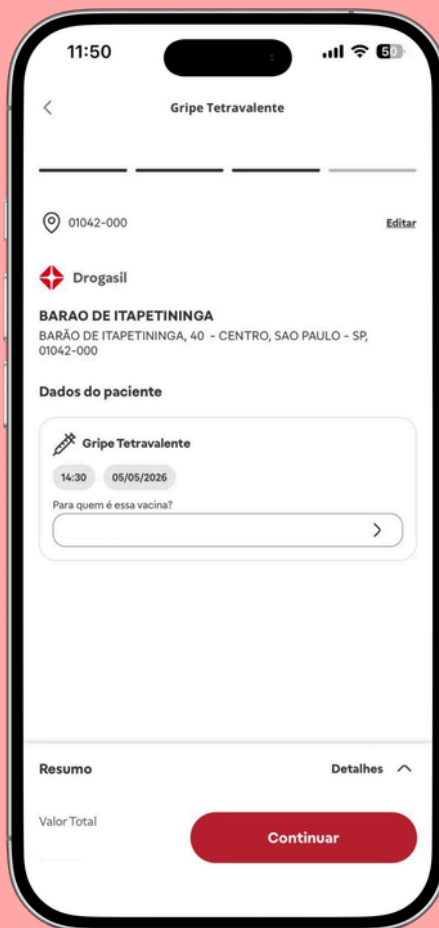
11:50

50

Gripe Tetravalente

01042-000

Editar

Drogasil

BARAO DE ITAPETININGA

BARÃO DE ITAPETININGA, 40 - CENTRO, SAO PAULO - SP, 01042-000

Dados do paciente

Gripe Tetravalente

14:30

05/05/2026

Para quem é essa vacina?

Resumo

Detalhes

Valor Total

Continuar